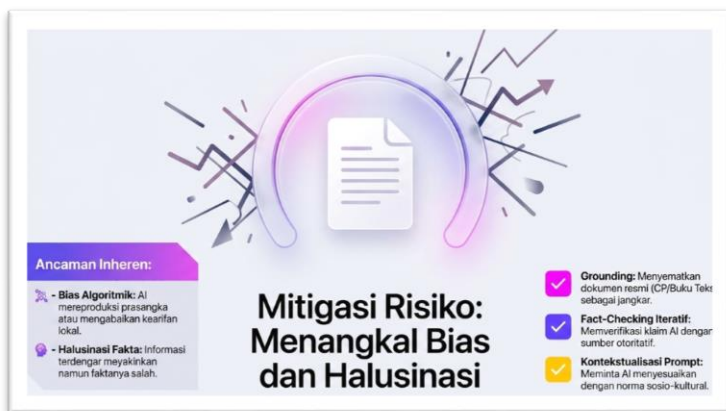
Ancaman Inheren:

- Bias Algoritmik: AI mereproduksi prasangka atau mengabaikan kearifan lokal.

- Halusinasi Fakta: Informasi terdengar meyakinkan namun faktanya salah.

Mitigasi Risiko: Menangkal Bias dan Halusinasi

Grounding: Menyematkan dokumen resmi (CP/Buku Teks sebagai jangkar.

Fact-Checking Iteratif: Memverifikasi klaim AI dengan sumber otoritatif.

Kontekstualisasi Prompt: Meminta AI menyesuaikan dengan norma sosio-kultural.